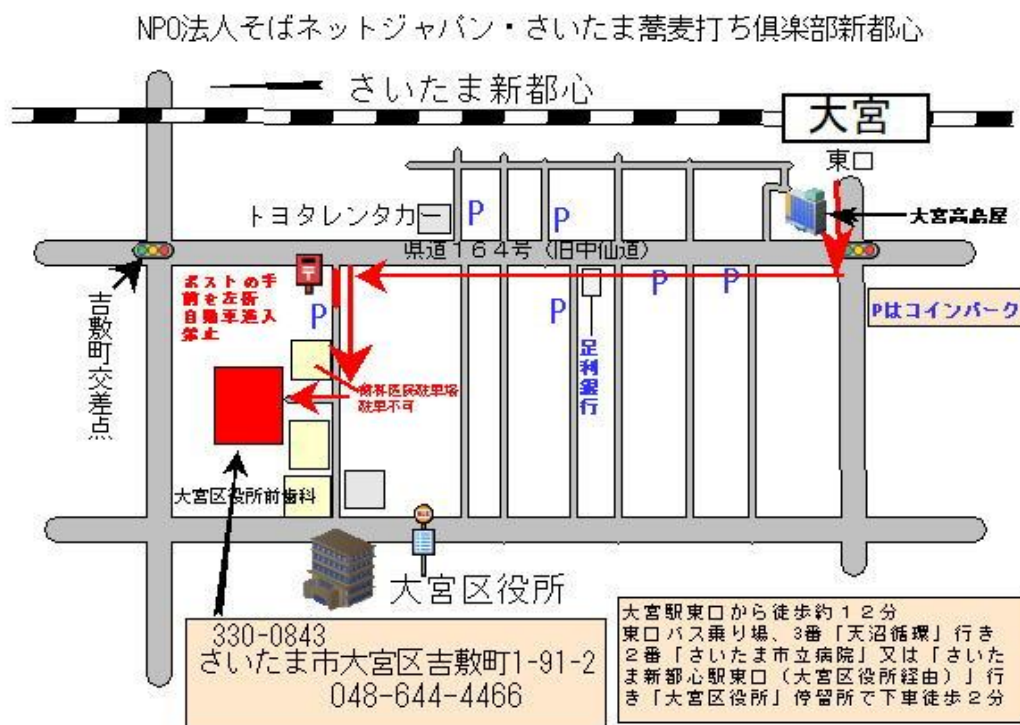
NPO法人そばネットジャパン・さいたま蕎麦打ち倶楽部新都心

さいたま新都心

大宮

東口

大宮高島屋

トヨタレンタカー

P

P

県道１６４号（旧中仙道）

P

P

P

P

Pはコインパーク

吉敷町交差点

ポストの手前を左折 自動車進入禁止

足利銀行

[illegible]駐車不可

大宮区役所前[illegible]科

大宮区役所

330-0843
さいたま市大宮区吉敷町1-91-2
048-644-4466

大宮駅東口から徒歩約１２分
東口バス乗り場、3番「天沼循環」行き
２番「さいたま市立病院」又は「さいたま新都心駅東口（大宮区役所経由）」行き「大宮区役所」停留所で下車徒歩２分